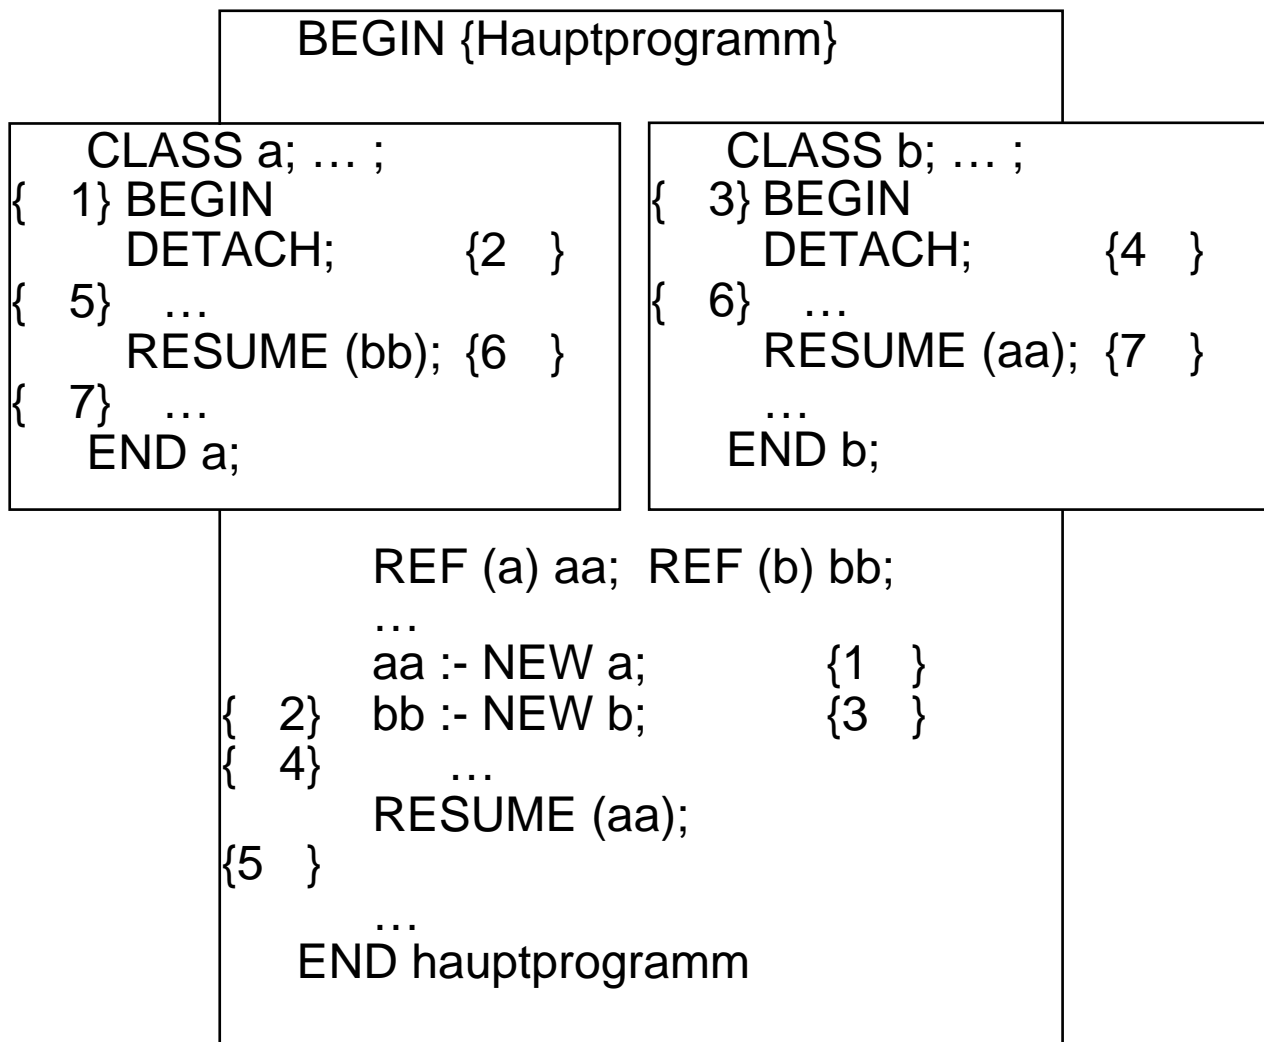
BEGIN {Hauptprogramm}

CLASS a; … ;
{ 1} BEGIN
DETACH; {2 }
{ 5} …
RESUME (bb); {6 }
{ 7} …
END a;

CLASS b; … ;
{ 3} BEGIN
DETACH; {4 }
{ 6} …
RESUME (aa); {7 }
…
END b;

REF (a) aa; REF (b) bb;
…
aa :- NEW a; {1 }
{ 2} bb :- NEW b; {3 }
{ 4} …
RESUME (aa);
{5 }
…
END hauptprogramm